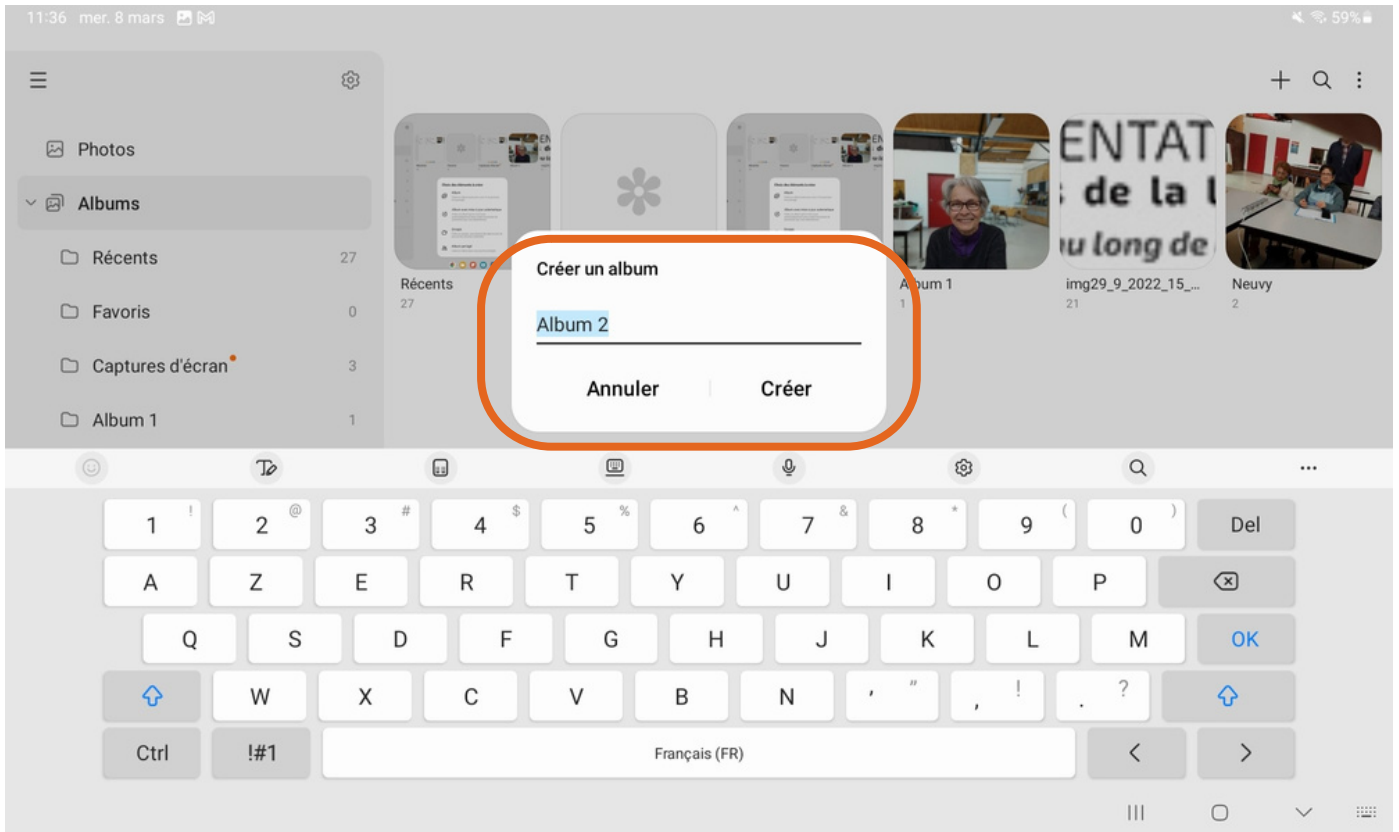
11:36 mer. 8 mars

59%

Photos

Albums

Récents 27

Favoris 0

Captures d'écran 3

Album 1 1

ENTAT
de la
u long de

Récents
27

Album 1
1

img29_9_2022_15_...
21

Neuvy
2

Créer un album

Album 2

Annuler

Créer

1 !
2 @
3 #
4 $
5 %
6 ^
7 &
8 *
9 (
0 )
Del

A Z E R T Y U I O P

Q S D F G H J K L M OK

W X C V B N ' " , ! . ?

Ctrl !#1 Français (FR) < >